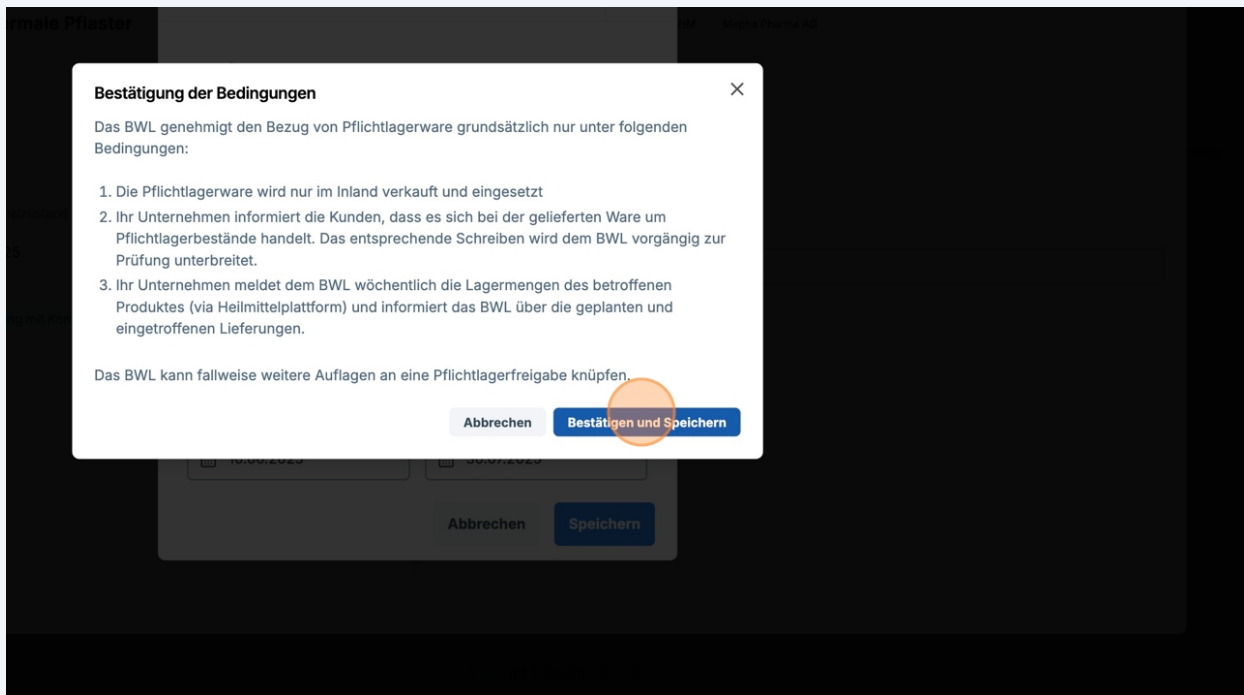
rmale Pflaster

Bestätigung der Bedingungen

×

Das BWL genehmigt den Bezug von Pflichtlagerware grundsätzlich nur unter folgenden Bedingungen:

1. Die Pflichtlagerware wird nur im Inland verkauft und eingesetzt
2. Ihr Unternehmen informiert die Kunden, dass es sich bei der gelieferten Ware um Pflichtlagerbestände handelt. Das entsprechende Schreiben wird dem BWL vorgängig zur Prüfung unterbreitet.
3. Ihr Unternehmen meldet dem BWL wöchentlich die Lagermengen des betroffenen Produktes (via Heilmittelplattform) und informiert das BWL über die geplanten und eingetroffenen Lieferungen.

Das BWL kann fallweise weitere Auflagen an eine Pflichtlagerfreigabe knüpfen.

Abbrechen

Bestätigen und Speichern

Abbrechen

Speichern